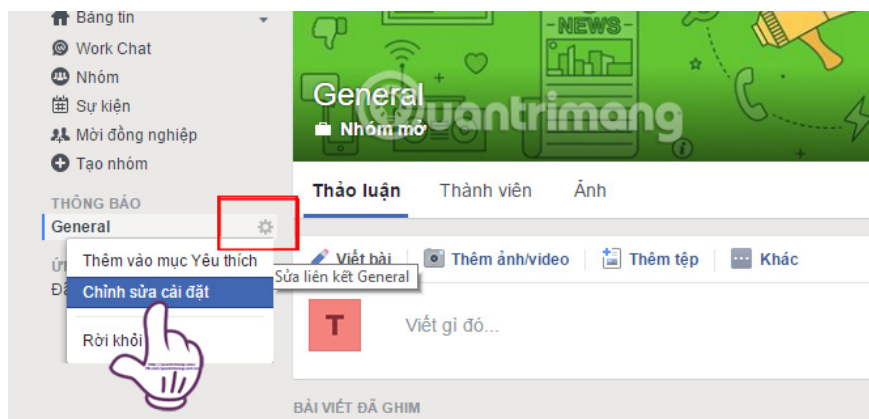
Bảng tin
Work Chat
Nhóm
Sự kiện
Mời đồng nghiệp
Tạo nhóm
THÔNG BÁO
General
Ứ
Đ
Thêm vào mục Yêu thích
Chỉnh sửa cài đặt
Rời khỏi
Sửa liên kết General
NEWS
General
Nhóm mở
quantrimang
Thảo luận
Thành viên
Ảnh
Viết bài
Thêm ảnh/video
Thêm tệp
Khác
T
Viết gì đó...
BÀI VIẾT ĐÃ GHIM